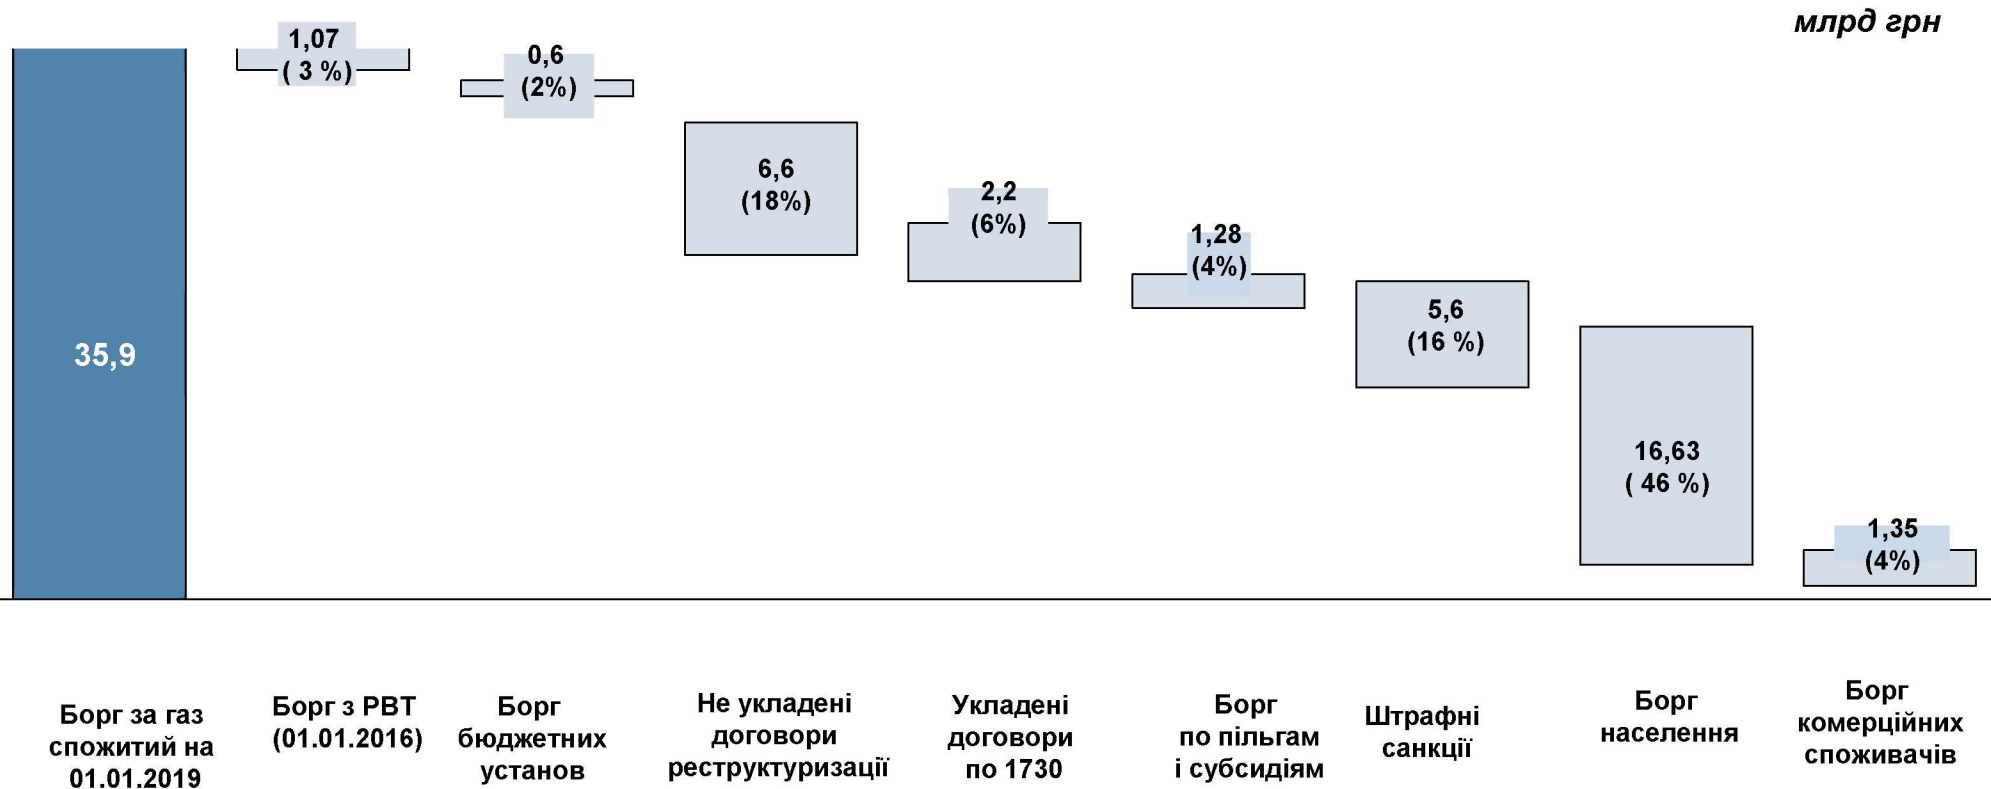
млрд грн

35,9

1,07
( 3 %)

0,6
(2%)

6,6
(18%)

2,2
(6%)

1,28
(4%)

5,6
(16 %)

16,63
( 46 %)

1,35
(4%)

Борг за газ спожитий на 01.01.2019

Борг з РВТ (01.01.2016)

Борг бюджетних установ

Не укладені договори реструктуризації

Укладені договори по 1730

Борг по пільгам і субсидіям

Штрафні санкції

Борг населення

Борг комерційних споживачів